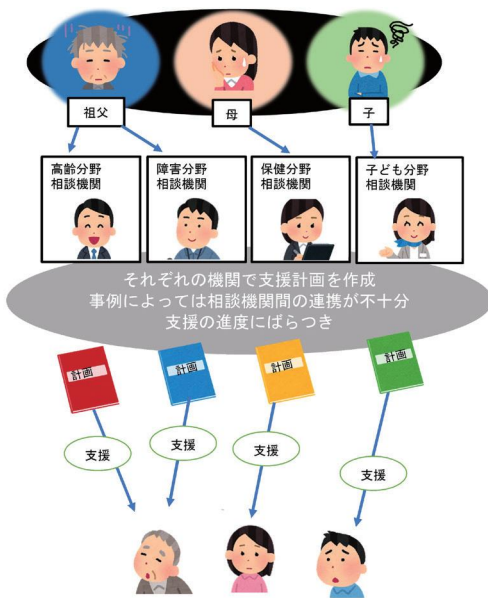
祖父

母

子

高齢分野
相談機関

障害分野
相談機関

保健分野
相談機関

子ども分野
相談機関

それぞれの機関で支援計画を作成
事例によっては相談機関間の連携が不十分
支援の進度にばらつき

計画

計画

計画

計画

支援

支援

支援

支援